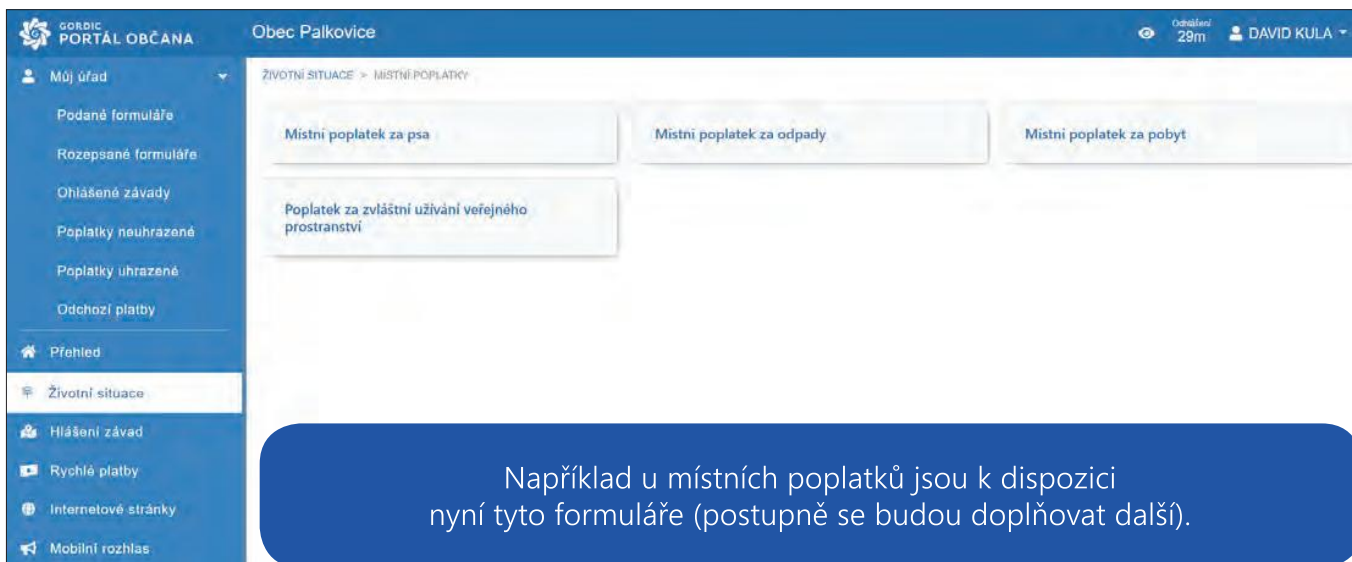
GORDIC PORTÁL OBČANA

Obec Palkovice

Odhlášení 29m

DAVID KULA

Můj úřad

Podané formuláře

Rozepsané formuláře

Ohlášené závady

Poplatky neuhrazené

Poplatky uhrazené

Odchozí platby

Přehled

Životní situace

Hlášení závad

Rychlé platby

Internetové stránky

Mobilní rozhlas

ŽIVOTNÍ SITUACE > MÍSTNÍ POPLATKY

Místní poplatek za psa

Místní poplatek za odpady

Místní poplatek za pobyt

Poplatek za zvláštní užívání veřejného prostranství

Například u místních poplatků jsou k dispozici nyní tyto formuláře (postupně se budou doplňovat další).